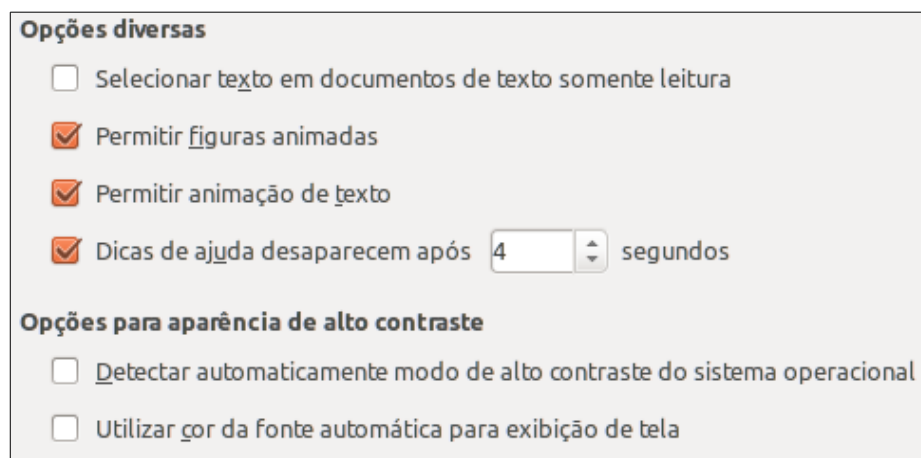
Opções diversas

Selecionar texto em documentos de texto somente leitura

Permitir figuras animadas

Permitir animação de texto

Dicas de ajuda desaparecem após 4 segundos

Opções para aparência de alto contraste

Detectar automaticamente modo de alto contraste do sistema operacional

Utilizar cor da fonte automática para exibição de tela